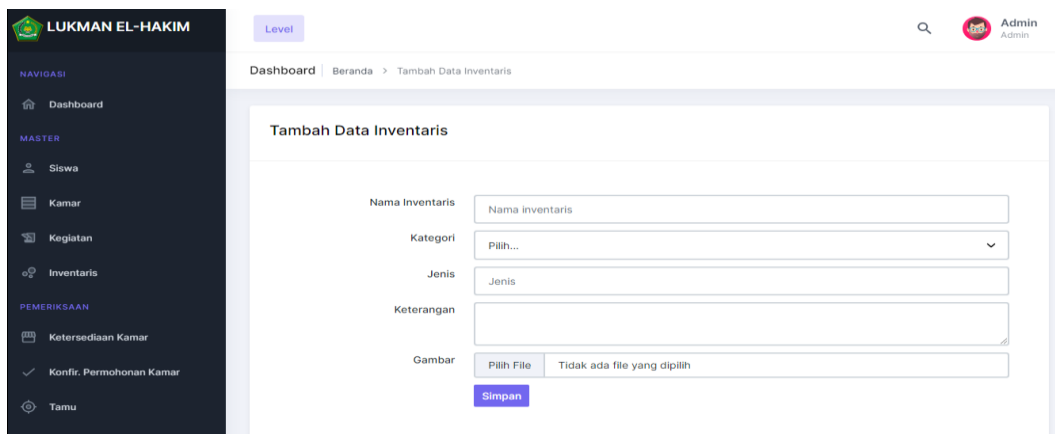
LUKMAN EL-HAKIM

NAVIGASI

Dashboard

MASTER

Siswa

Kamar

Kegiatan

Inventaris

PEMERIKSAAN

Ketersediaan Kamar

Konfir. Permohonan Kamar

Tamu

Level

Admin
Admin

Dashboard | Beranda > Tambah Data Inventaris

Tambah Data Inventaris

Nama Inventaris | Nama inventaris

Kategori | Pilih...

Jenis | Jenis

Keterangan

Gambar | Pilih File | Tidak ada file yang dipilih

Simpan